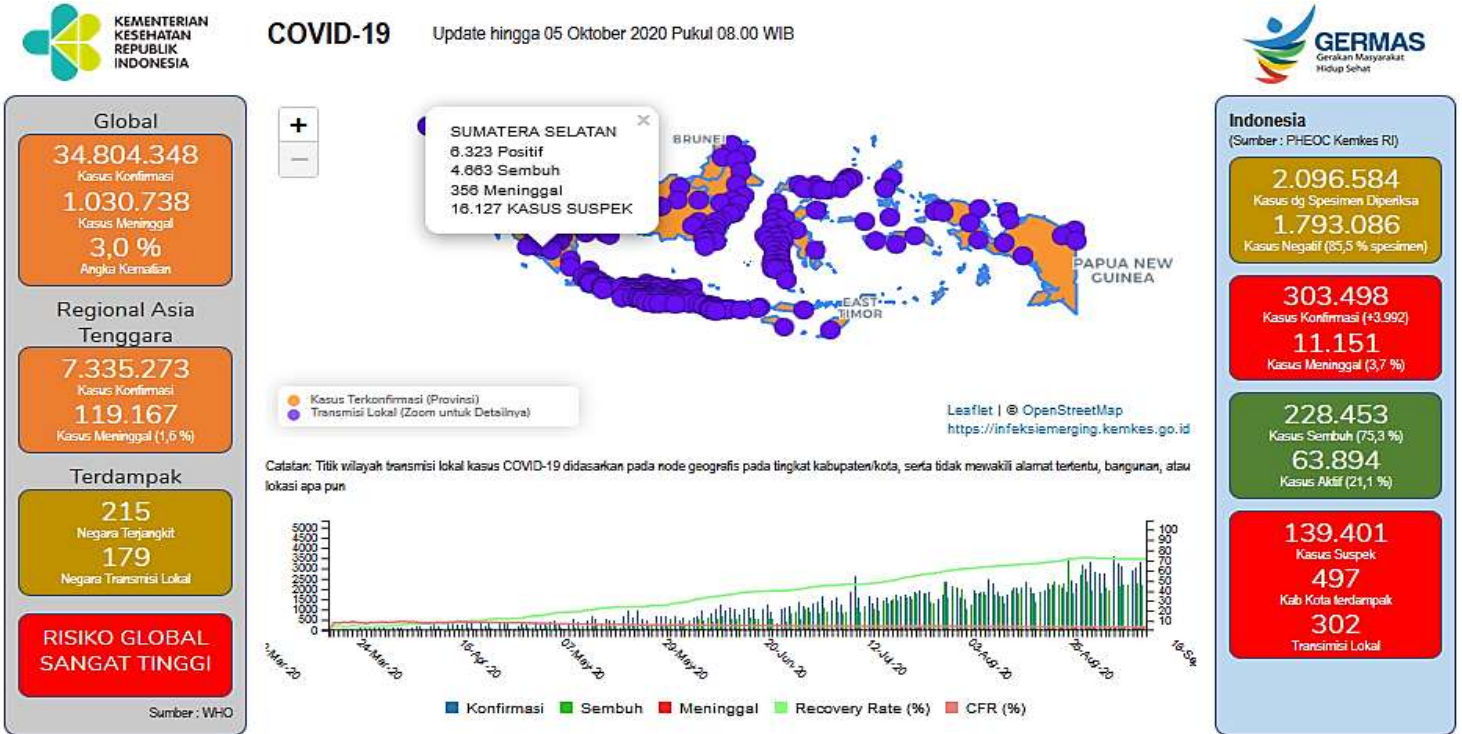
KEMENTERIAN KESEHATAN REPUBLIK INDONESIA

COVID-19

Update hingga 05 Oktober 2020 Pukul 08.00 WIB

GERMAS
Gerakan Masyarakat Hidup Sehat

Global
34.804.348
Kasus Konfirmasi
1.030.738
Kasus Meninggal
3,0 %
Angka Kematian

Regional Asia Tenggara
7.335.273
Kasus Konfirmasi
119.167
Kasus Meninggal (1,6 %)

Terdampak
215
Negara Terjangkit
179
Negara Transmisi Lokal

RISIKO GLOBAL SANGAT TINGGI

Sumber : WHO

+
—

SUMATERA SELATAN
6.323 Positif
4.663 Sembuh
356 Meninggal
16.127 KASUS SUSPEK

BRUNEI
PAPUA NEW GUINEA
EAST TIMOR

Kasus Terkonfirmasi (Provinsi)
Transmisi Lokal (Zoom untuk Detailnya)

Leaflet | © OpenStreetMap
https://infeksiemerging.kemkes.go.id

Catatan: Titik wilayah transmisi lokal kasus COVID-19 didasarkan pada node geografis pada tingkat kabupaten/kota, serta tidak mewakili alamat tertentu, bangunan, atau lokasi apa pun

5000 4500 4000 3500 3000 2500 2000 1500 1000 500 0
100 90 80 70 60 50 40 30 20 10
-Mar-20 24-Mar-20 16-Apr-20 07-May-20 29-May-20 20-Jun-20 12-Jul-20 03-Aug-20 25-Aug-20 16-Se

Konfirmasi Sembuh Meninggal Recovery Rate (%) CFR (%)

Indonesia
(Sumber : PHEOC Kemkes RI)
2.096.584
Kasus dg Spesimen Diperiksa
1.793.086
Kasus Negatif (85,5 % spesimen)
303.498
Kasus Konfirmasi (+3.992)
11.151
Kasus Meninggal (3,7 %)
228.453
Kasus Sembuh (75,3 %)
63.894
Kasus Aktif (21,1 %)
139.401
Kasus Suspek
497
Kab Kota terdampak
302
Transimisi Lokal